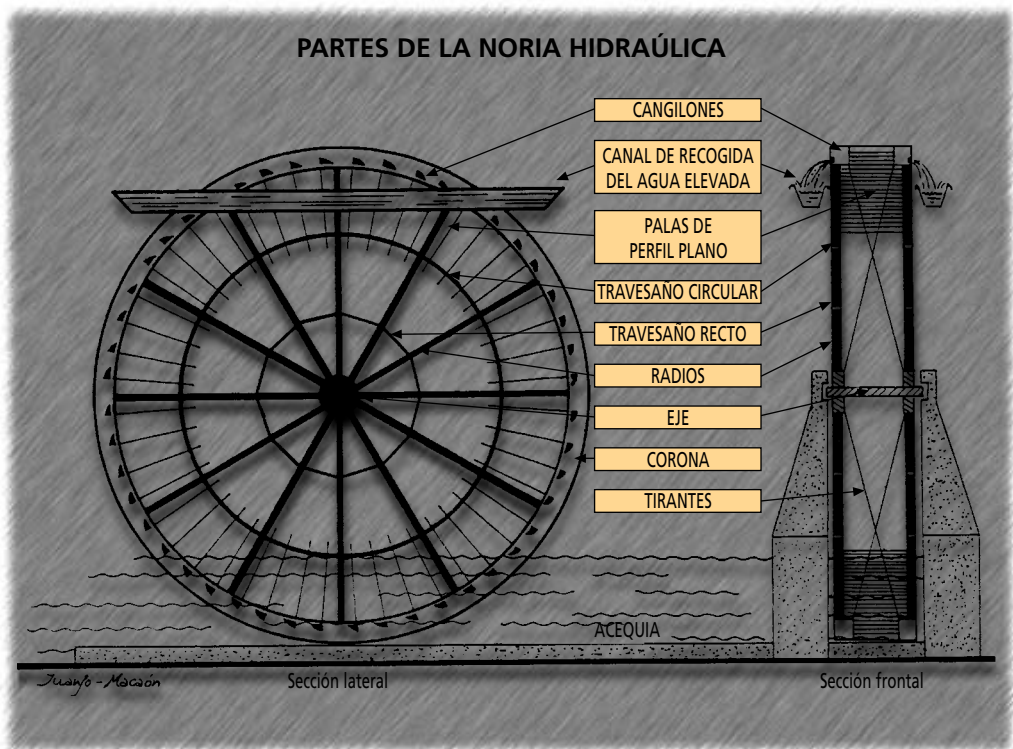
PARTES DE LA NORIA HIDRAÚLICA

CANGILONES

CANAL DE RECOGIDA DEL AGUA ELEVADA

PALAS DE PERFIL PLANO

TRAVESAÑO CIRCULAR

TRAVESAÑO RECTO

RADIOS

EJE

CORONA

TIRANTES

ACEQUIA

Juanjo - Macaón

Sección lateral

Sección frontal